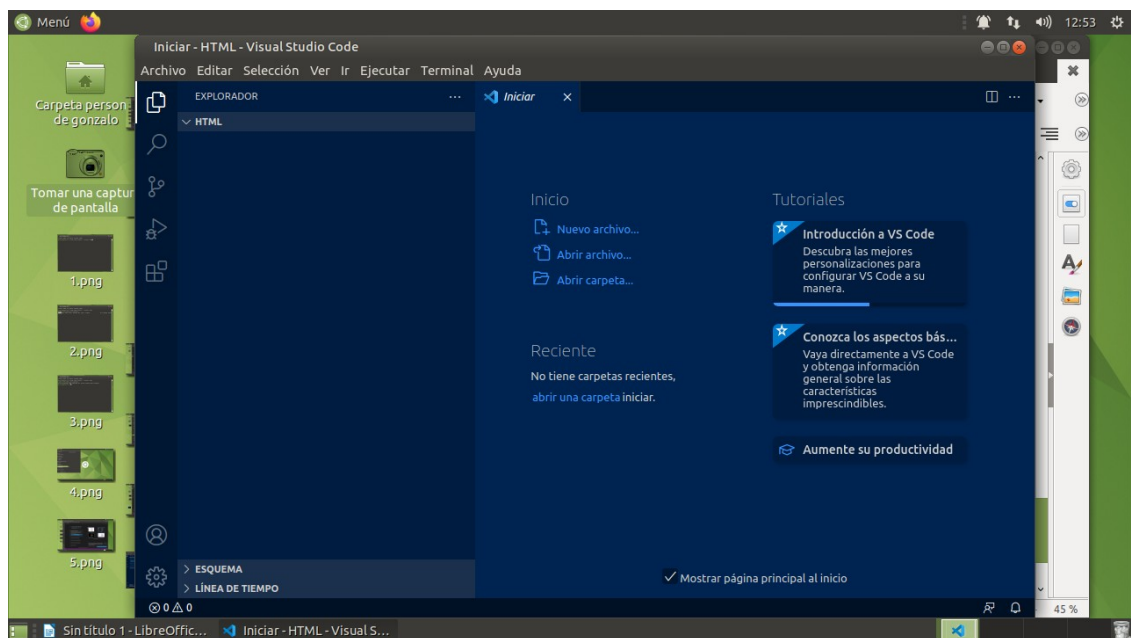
Menú

12:53

Iniciar - HTML - Visual Studio Code

Archivo Editar Selección Ver Ir Ejecutar Terminal Ayuda

EXPLORADOR ...

HTML

Iniciar ×

Carpeta person de gonzalo

Tomar una captur de pantalla

1.png

2.png

3.png

4.png

5.png

Inicio

Nuevo archivo...

Abrir archivo...

Abrir carpeta...

Reciente

No tiene carpetas recientes, abrir una carpeta iniciar.

Tutoriales

Introducción a VS Code
Descubra las mejores personalizaciones para configurar VS Code a su manera.

Conozca los aspectos bás...
Vaya directamente a VS Code y obtenga información general sobre las características imprescindibles.

Aumente su productividad

Mostrar página principal al inicio

ESQUEMA

LÍNEA DE TIEMPO

⊗ 0 ⚠ 0

45 %

Sin titulo 1 - LibreOffic...

Iniciar - HTML - Visual S...